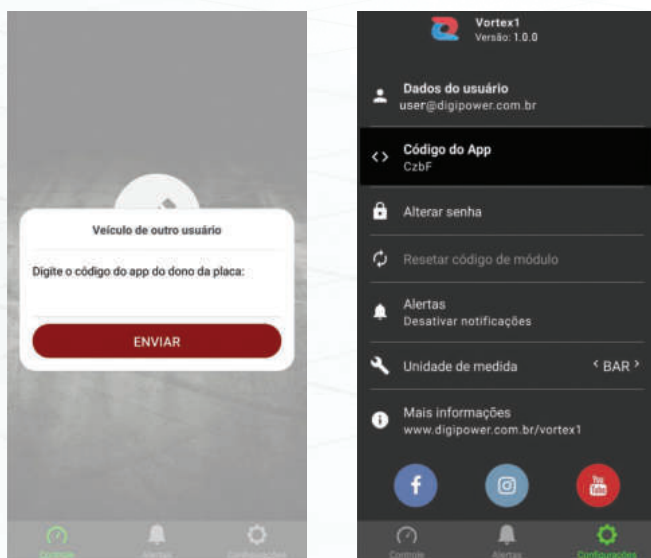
Veículo de outro usuário

Digite o código do app do dono da placa:

ENVIAR

Controle Alertas Configurações

Vortex1
Versão: 1.0.0

Dados do usuário
user@digipower.com.br

Código do App
CzbF

Alterar senha

Resetar código de módulo

Alertas
Desativar notificações

Unidade de medida ‹ BAR ›

Mais informações
www.digipower.com.br/vortex1

Controle Alertas Configurações